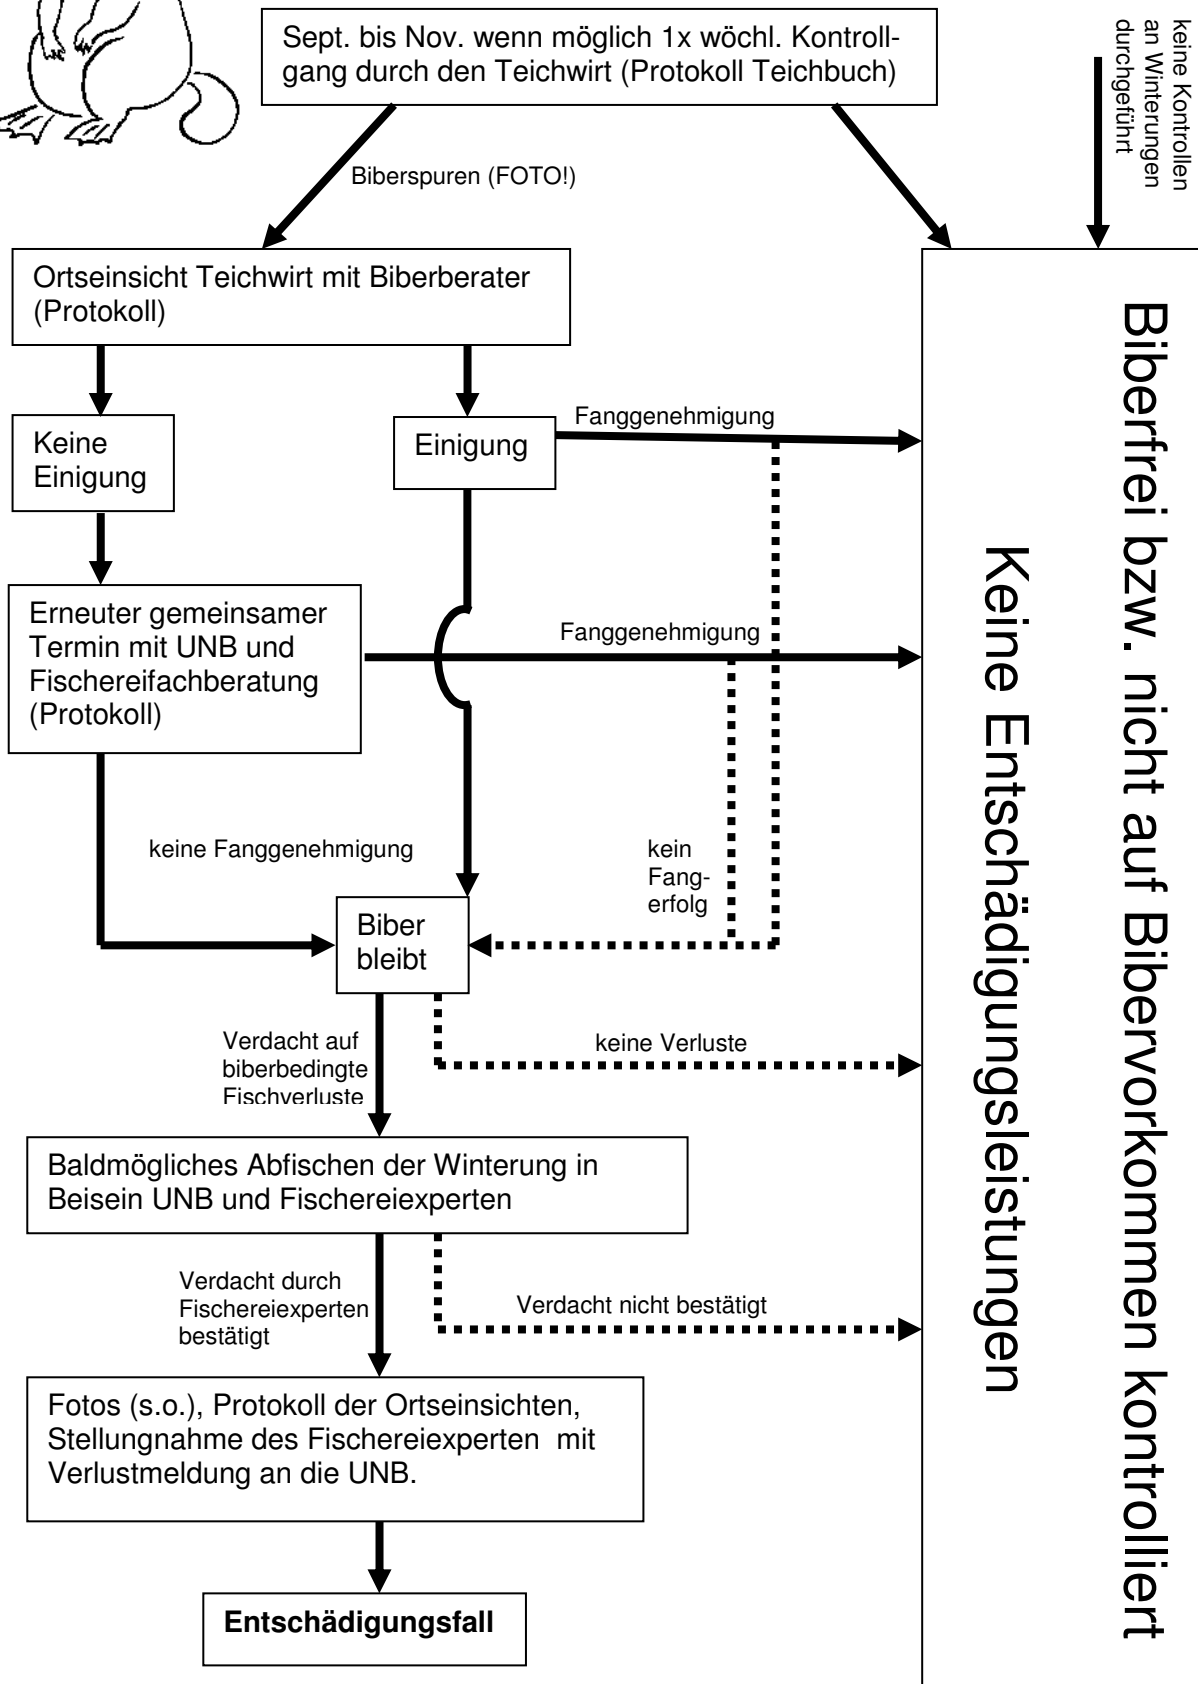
Sept. bis Nov. wenn möglich 1x wöchl. Kontrollgang durch den Teichwirt (Protokoll Teichbuch)

keine Kontrollen an Winterungen durchgeführt

Biberspuren (FOTO!)

Ortseinsicht Teichwirt mit Biberberater (Protokoll)

Keine Einigung

Einigung

Fanggenehmigung

Erneuter gemeinsamer Termin mit UNB und Fischereifachberatung (Protokoll)

Fanggenehmigung

keine Fanggenehmigung

kein Fangerfolg

Biber bleibt

Verdacht auf biberbedingte Fischverluste

keine Verluste

Baldmögliches Abfischen der Winterung in Beisein UNB und Fischereiexperten

Verdacht durch Fischereiexperten bestätigt

Verdacht nicht bestätigt

Fotos (s.o.), Protokoll der Ortseinsichten, Stellungnahme des Fischereiexperten mit Verlustmeldung an die UNB.

**Entschädigungsfall**

Biberfrei bzw. nicht auf Bibervorkommen kontrolliert

Keine Entschädigungsleistungen